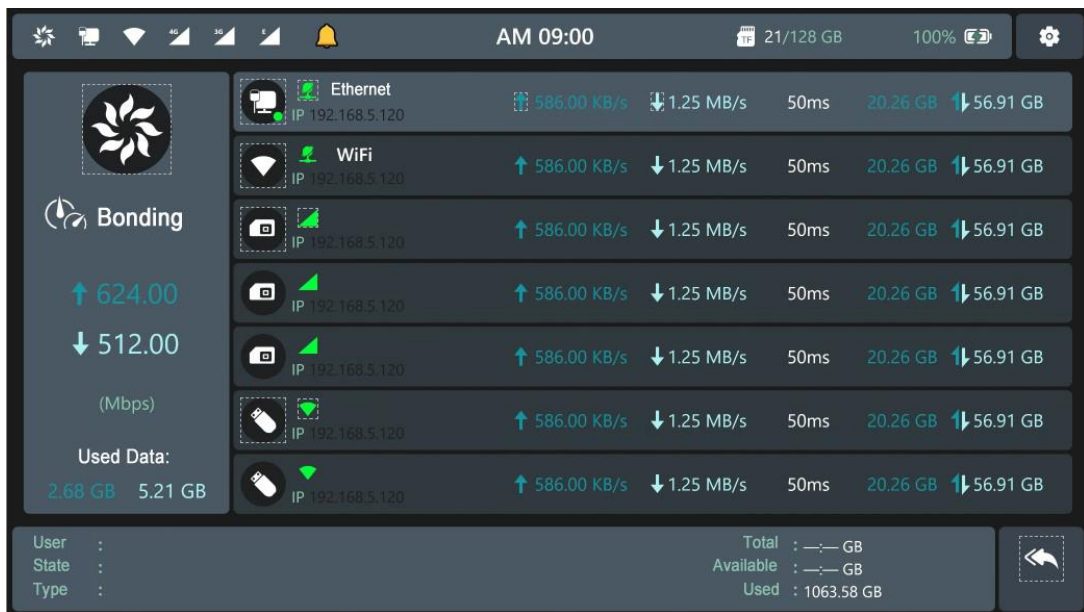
4G 3G E AM 09:00 TF 21/128 GB 100%

Bonding

624.00

512.00

(Mbps)

Used Data:

2.68 GB 5.21 GB

| | | | | | |
|---|---|---|---|---|---|
| Ethernet IP 192.168.5.120 | 586.00 KB/s | 1.25 MB/s | 50ms | 20.26 GB | 56.91 GB |
| WiFi IP 192.168.5.120 | 586.00 KB/s | 1.25 MB/s | 50ms | 20.26 GB | 56.91 GB |
| IP 192.168.5.120 | 586.00 KB/s | 1.25 MB/s | 50ms | 20.26 GB | 56.91 GB |
| IP 192.168.5.120 | 586.00 KB/s | 1.25 MB/s | 50ms | 20.26 GB | 56.91 GB |
| IP 192.168.5.120 | 586.00 KB/s | 1.25 MB/s | 50ms | 20.26 GB | 56.91 GB |
| IP 192.168.5.120 | 586.00 KB/s | 1.25 MB/s | 50ms | 20.26 GB | 56.91 GB |
| IP 192.168.5.120 | 586.00 KB/s | 1.25 MB/s | 50ms | 20.26 GB | 56.91 GB |

User :
State :
Type :

Total : —:— GB
Available : —:— GB
Used : 1063.58 GB